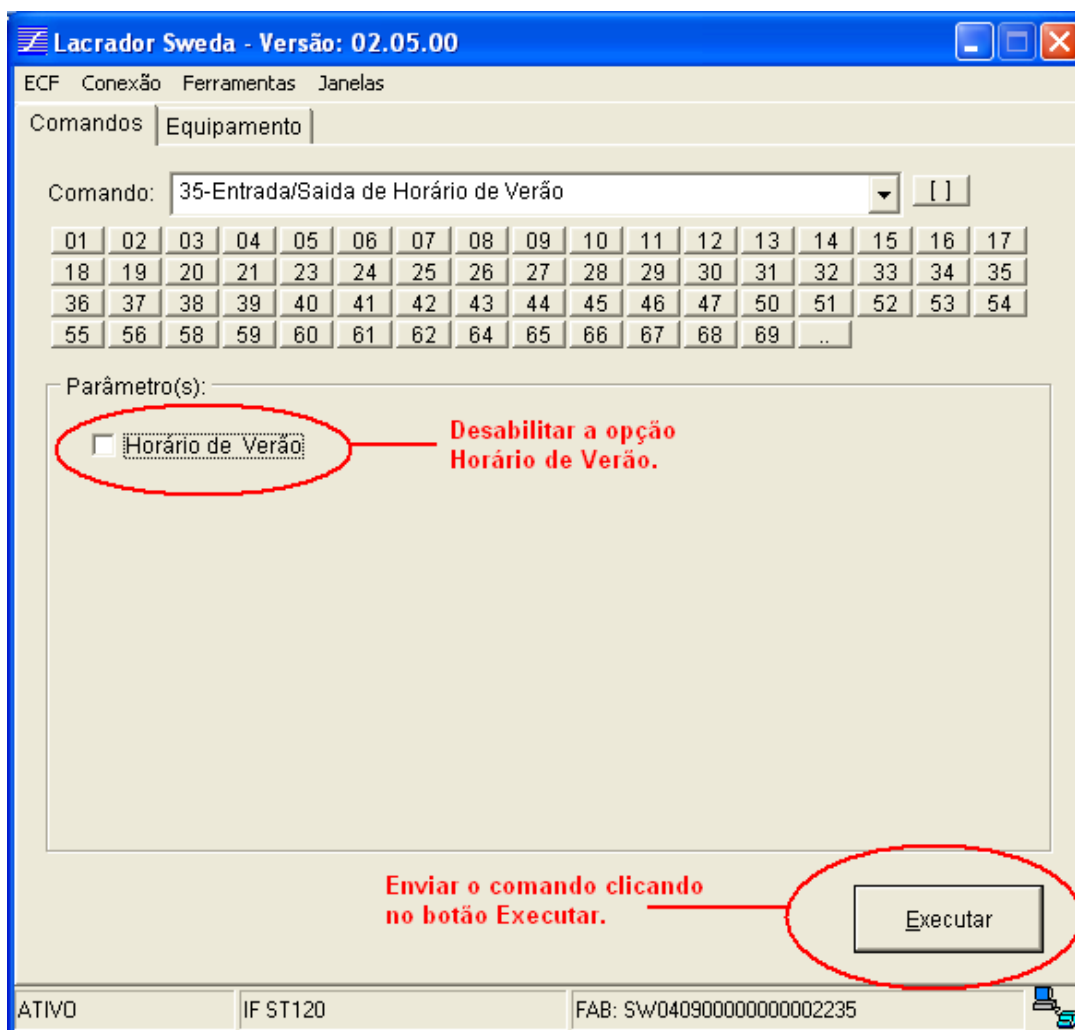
Lacrador Sweda - Versão: 02.05.00

ECF Conexão Ferramentas Janelas

Comandos Equipamento

Comando: 35-Entrada/Saida de Horário de Verão [ ]

01 02 03 04 05 06 07 08 09 10 11 12 13 14 15 16 17
18 19 20 21 23 24 25 26 27 28 29 30 31 32 33 34 35
36 37 38 39 40 41 42 43 44 45 46 47 50 51 52 53 54
55 56 58 59 60 61 62 64 65 66 67 68 69 ..

Parâmetro(s):

Horário de Verão

Desabilitar a opção Horário de Verão.

Enviar o comando clicando no botão Executar.

Executar

ATIVO IF ST120 FAB: SW040900000000002235